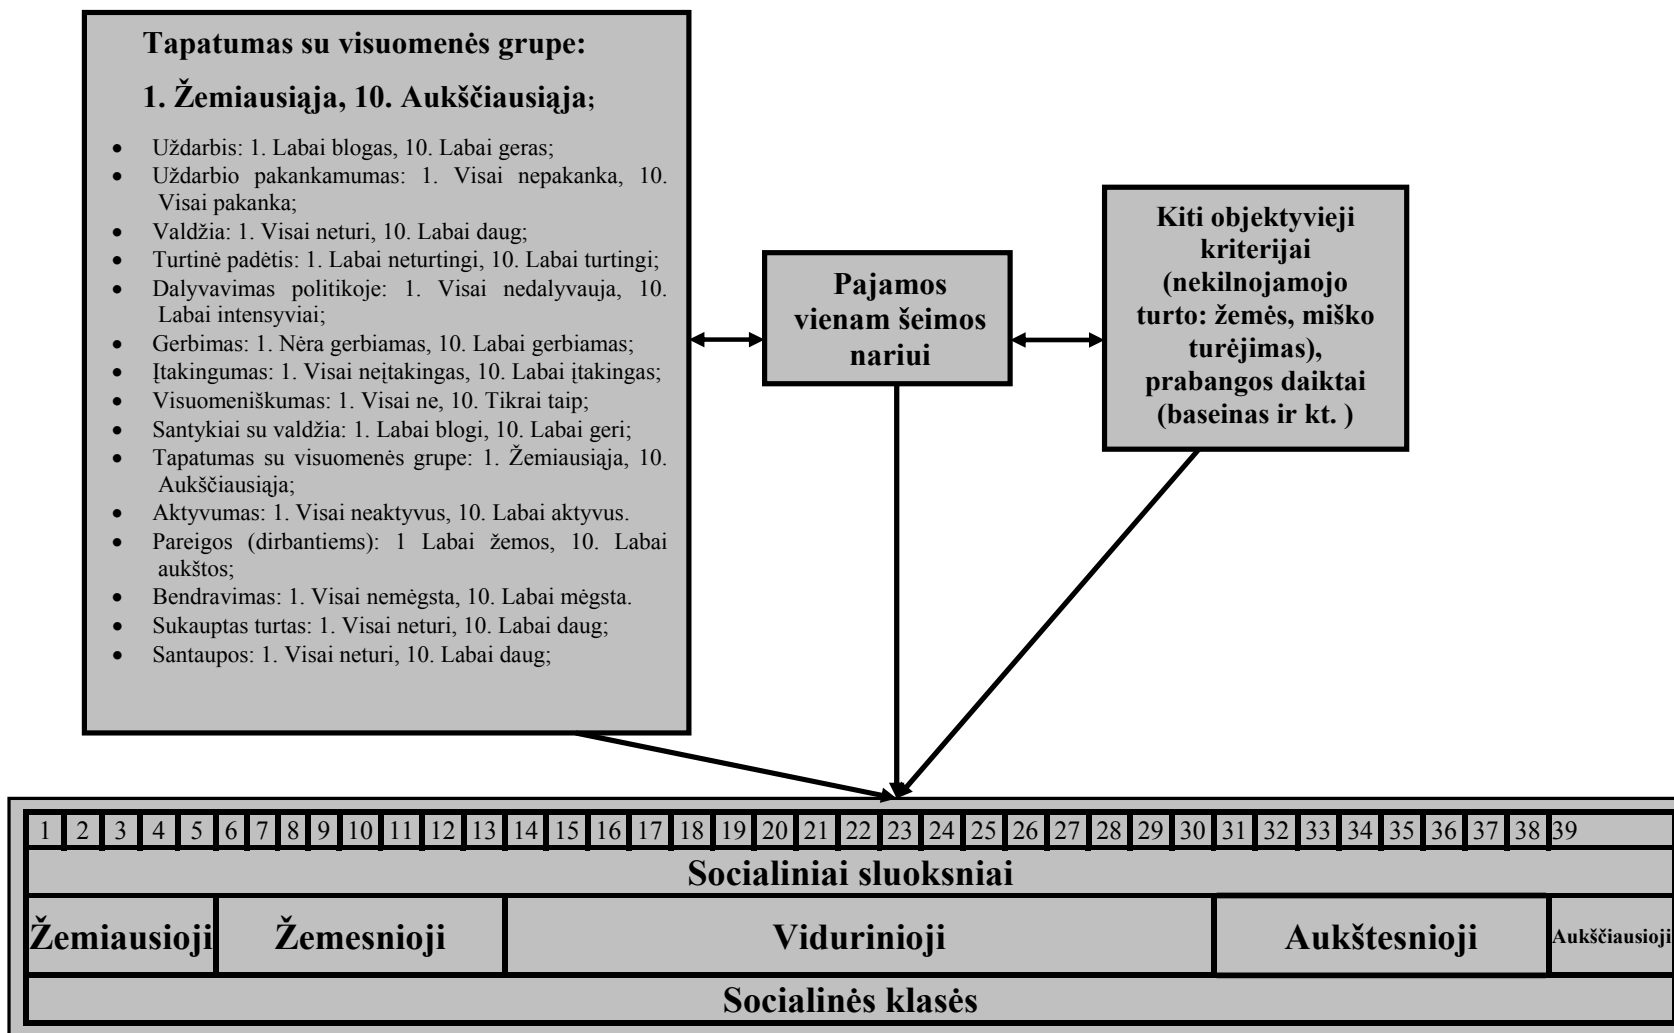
Tapatumas su visuomenės grupe:

1. Žemiausiąja, 10. Aukščiausiąja;

- Uždarbis: 1. Labai blogas, 10. Labai geras;
- Uždarbio pakankamumas: 1. Visai nepakanka, 10. Visai pakanka;
- Valdžia: 1. Visai neturi, 10. Labai daug;
- Turtinė padėtis: 1. Labai neturtingi, 10. Labai turtingi;
- Dalyvavimas politikoje: 1. Visai nedalyvauja, 10. Labai intensyviai;
- Gerbimas: 1. Nėra gerbiamas, 10. Labai gerbiamas;
- Įtakingumas: 1. Visai neįtakingas, 10. Labai įtakingas;
- Visuomeniškumas: 1. Visai ne, 10. Tikrai taip;
- Santykiai su valdžia: 1. Labai blogi, 10. Labai geri;
- Tapatumas su visuomenės grupe: 1. Žemiausiąja, 10. Aukščiausiąja;
- Aktyvumas: 1. Visai neaktyvus, 10. Labai aktyvus.
- Pareigos (dirbantiems): 1 Labai žemos, 10. Labai aukštos;
- Bendravimas: 1. Visai nemėgsta, 10. Labai mėgsta.
- Sukauptas turtas: 1. Visai neturi, 10. Labai daug;
- Santaupos: 1. Visai neturi, 10. Labai daug;

Pajamos vienam šeimos nariui

Kiti objektyvieji kriterijai (nekilnojamojo turto: žemės, miško turėjimas), prabangos daiktai (baseinas ir kt. )

1 2 3 4 5 6 7 8 9 10 11 12 13 14 15 16 17 18 19 20 21 22 23 24 25 26 27 28 29 30 31 32 33 34 35 36 37 38 39

Socialiniai sluoksniai

Žemiausioji | Žemesnioji | Vidurinioji | Aukštesnioji | Aukščiausioji

Socialinės klasės